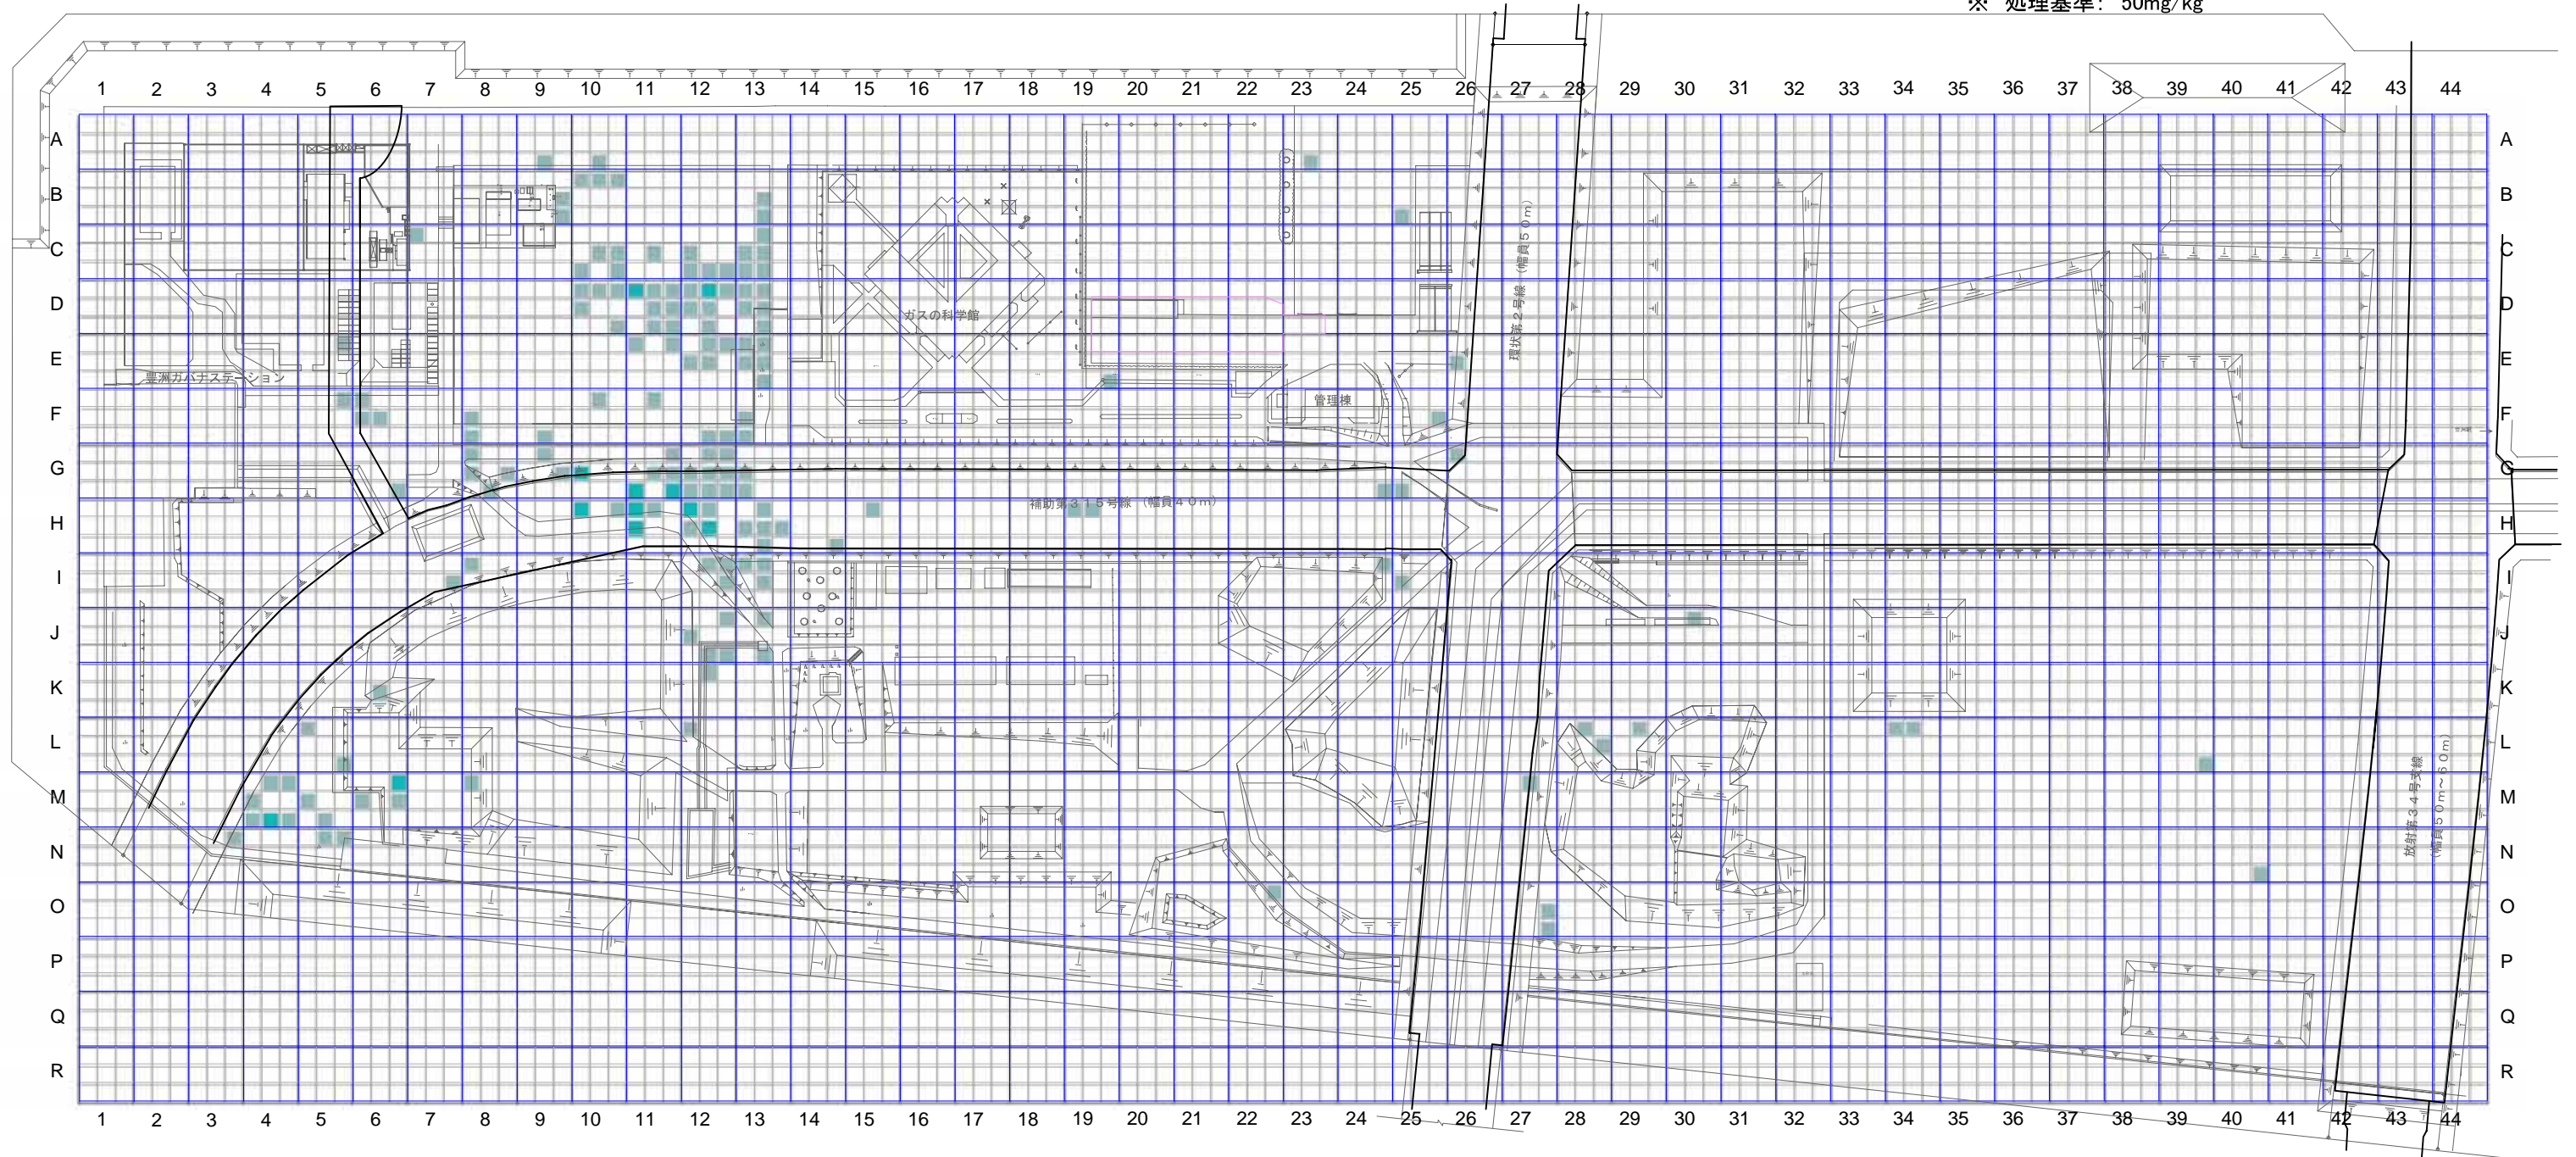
※ 処理基準: 50mg/kg

1 2 3 4 5 6 7 8 9 10 11 12 13 14 15 16 17 18 19 20 21 22 23 24 25 26 27 28 29 30 31 32 33 34 35 36 37 38 39 40 41 42 43 44

A
B
C
D
E
F
G
H
I
J
K
L
M
N
O
P
Q
R

豊洲ガバナステーション

ガスの科学館

管理棟

補助第315号線 (幅員40m)

環状第2号線 (幅員50m)

放射第34号支線 (幅員50m〜60m)

A
B
C
D
E
F
G
H
I
J
K
L
M
N
O
P
Q
R

1 2 3 4 5 6 7 8 9 10 11 12 13 14 15 16 17 18 19 20 21 22 23 24 25 26 27 28 29 30 31 32 33 34 35 36 37 38 39 40 41 42 43 44